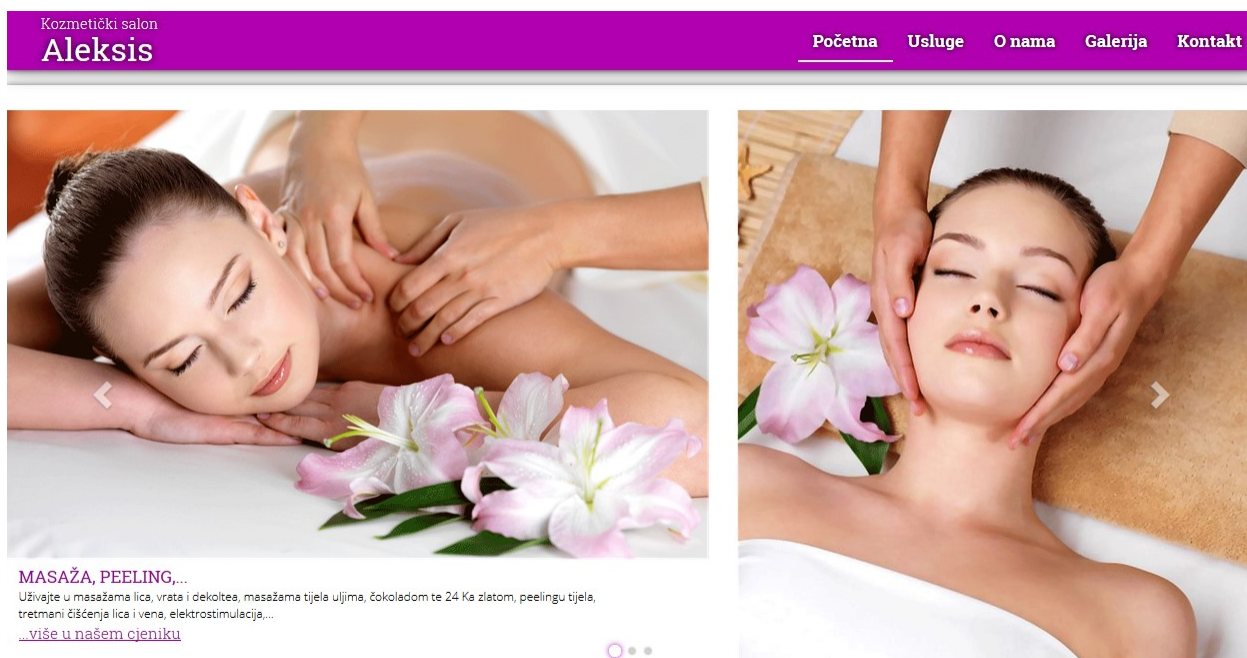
Kozmetički salon
Aleksis

Početna Usluge O nama Galerija Kontakt

MASAŽA, PEELING,...
Uživajte u masažama lica, vrata i dekoltea, masažama tijela uljima, čokoladom te 24 Ka zlatom, peelingu tijela, tretmani čišćenja lica i vena, elektrostimulacija,...
...više u našem cjeniku